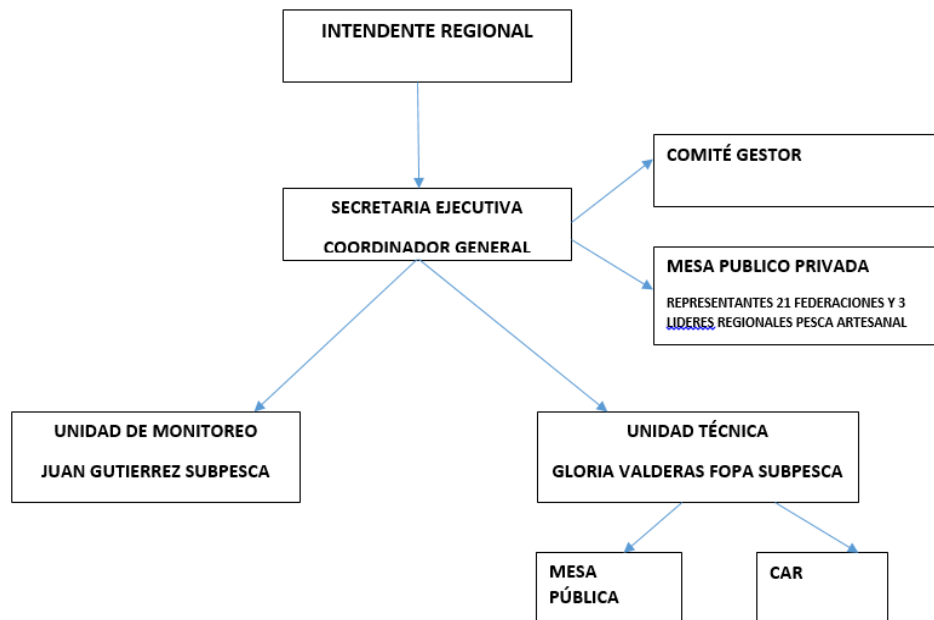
INTENDENTE REGIONAL

SECRETARIA EJECUTIVA

COORDINADOR GENERAL

COMITÉ GESTOR

MESA PUBLICO PRIVADA

REPRESENTANTES 21 FEDERACIONES Y 3 LIDERES REGIONALES PESCA ARTESANAL

UNIDAD DE MONITOREO

JUAN GUTIERREZ SUBPESCA

UNIDAD TÉCNICA

GLORIA VALDERAS FOPA SUBPESCA

MESA PÚBLICA

CAR